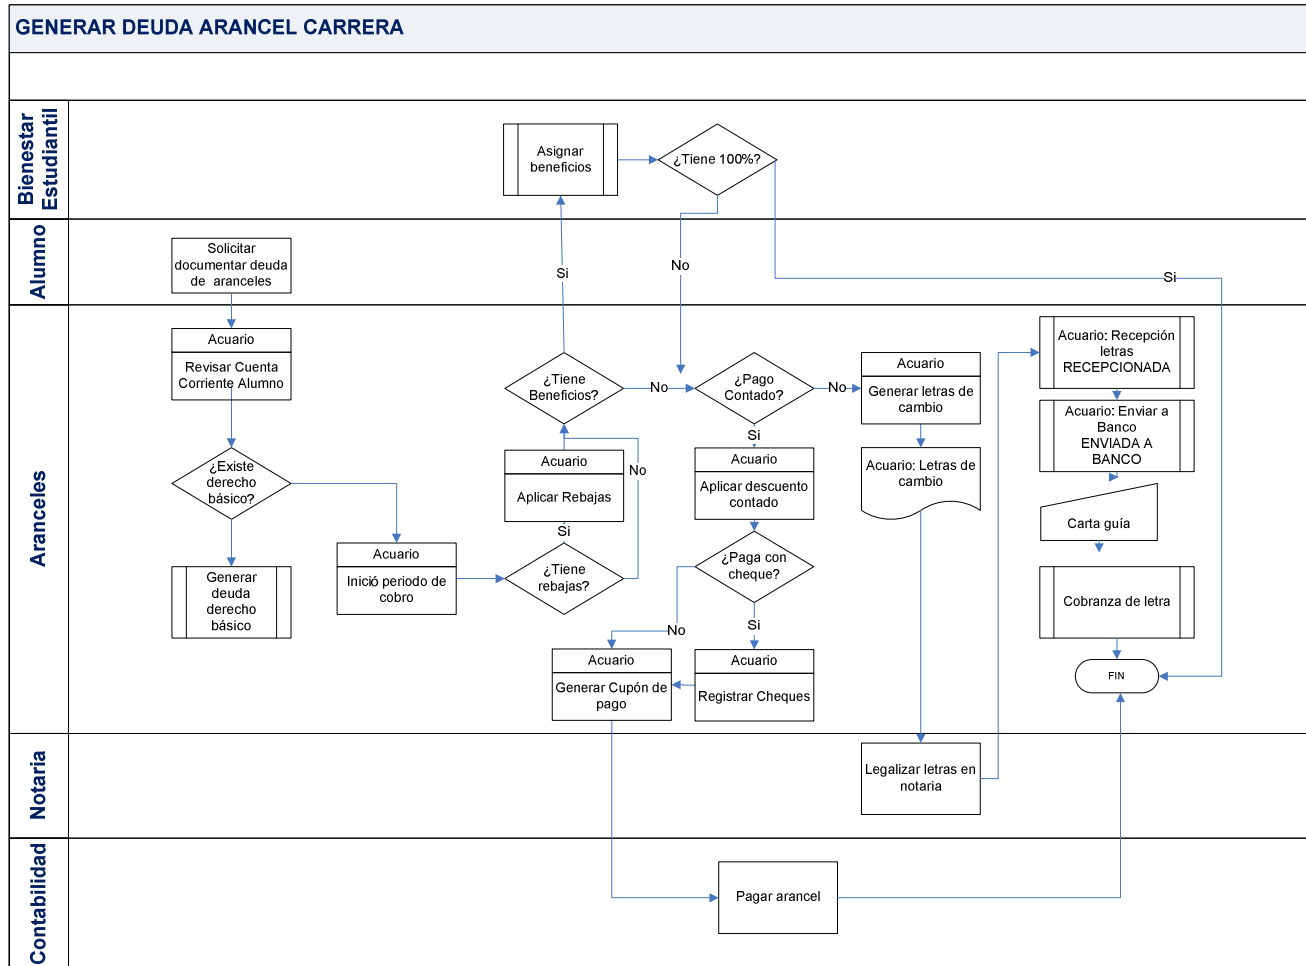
GENERAR DEUDA ARANCEL CARRERA

Bienestar Estudiantil

Asignar beneficios

¿Tiene 100%?

Alumno

Solicitar documentar deuda de aranceles

No

Si

Si

Aranceles

Acuario
Revisar Cuenta Corriente Alumno

¿Existe derecho básico?

Generar deuda derecho básico

Acuario
Inició periodo de cobro

¿Tiene Beneficios?

No

Acuario
Aplicar Rebajas

No

Si

¿Tiene rebajas?

¿Pago Contado?

No

Si

Acuario
Aplicar descuento contado

¿Paga con cheque?

No

Si

Acuario
Generar Cupón de pago

Acuario
Registrar Cheques

Acuario
Generar letras de cambio

Acuario: Letras de cambio

Acuario: Recepción letras RECEPCIONADA

Acuario: Enviar a Banco ENVIADA A BANCO

Carta guía

Cobranza de letra

FIN

Notaria

Legalizar letras en notaria

Contabilidad

Pagar arancel